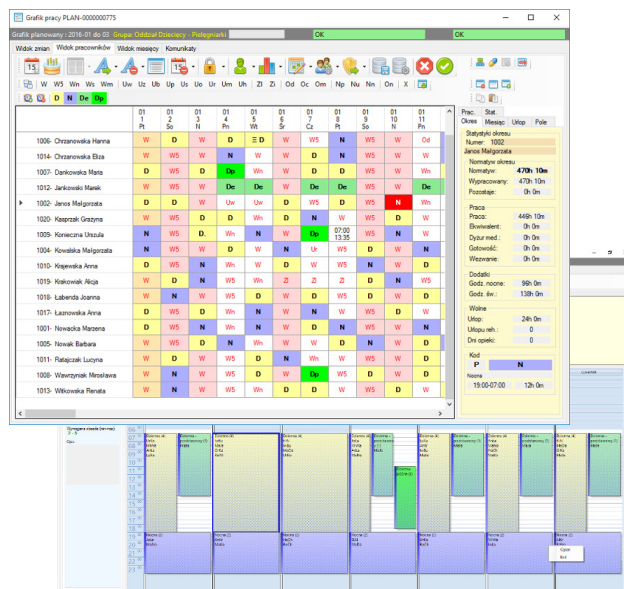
Grafik pracy PLAN-0000000775

Grafik planowany : 2016-01 do 03 Grupa: Oddział Dziecięcy - Pielęgniarki OK OK

Widok zmian | Widok pracowników | Widok miesięcy | Komunikaty

W | W5 | Wn | Ws | Wm | Uw | Uz | Ub | Up | Us | Uo | Ur | Um | Uh | Zl | Zi | Od | Oc | Om | Np | Nu | Nn | On | X

D | N | De | Dp

| | 01 1 Pt | 01 2 So | 01 3 N | 01 4 Pn | 01 5 Wt | 01 6 Śr | 01 7 Cz | 01 8 Pt | 01 9 So | 01 10 N | 01 11 Pn |
|---|---|---|---|---|---|---|---|---|---|---|---|
| 1006- Chrzanowska Hanna | W | W5 | W | D | Ξ D | W | W5 | N | W | W | Od |
| 1014- Chrzanowska Eliza | W | W5 | W | N | W | W | W | D | W5 | W | W |
| 1007- Dankowska Maria | D | D | D | Dp | Wn | W | W | W | W5 | W | Wn |
| 1012- Jankowski Marek | W | W5 | W | De | De | De | De | W | W5 | W | De |
| 1002- Janos Małgorzata | D | D | D | Uw | Uw | D | W | D | W | N | W |
| 1020- Kasprzak Grażyna | W | W5 | D | D | Wn | D | N | W | N | W | D |
| 1009- Konieczna Urszula | N | W5 | D. | Wn | N | W | Dp | 07:00 13:35 | W5 | W | W |
| 1004- Kowalska Małgorzata | W | W5 | W | N | W | N | Ur | W5 | D | W | W |
| 1010- Krajewska Anna | W | W5 | N | Wn | W | D | W | W | N | W | W |
| 1019- Krakowiak Alicja | W | D | W | N | W5 | Zl | Zl | Zl | W5 | W | N |
| 1018- Łabenda Joanna | W | N | W | W | W5 | D | D | W | W5 | D | W |
| 1017- Łaznowska Anna | W | W5 | N | Wn | N | W | W | W5 | W | W | D |
| 1001- Nowacka Marzena | W | W5 | W | D | W5 | D | W | N | W | W | N |
| 1005- Nowak Barbara | N | W5 | N | Wn | D | W | N | W | W5 | D | W |
| 1011- Ratajczak Lucyna | W | D | W | D | N | Wn | W | W5 | D | W | W |
| 1008- Wawrzyniak Mirosława | W | N | W | W5 | D | W | Dp | W | W5 | N | W |
| 1013- Witkowska Renata | D | W5 | W | W5 | W | D | W | W | W5 | W | D |

Prac. | Stat
Okres | Miesiąc | Urlop | Pole

Statystyki okresu
Numer: 1002
Janos Małgorzata

Normatyw okresu
Normatyw: 470h 10m
Wypracowany: 470h 10m
Pozostaje: 0h 0m

Praca
Praca: 446h 10m
Ekwiwalent: 0h 0m
Dyżur med.: 0h 0m
Gotowość: 0h 0m
Wezwanie: 0h 0m

Dodatki
Godz. nocne: 96h 0m
Godz. św.: 138h 0m

Wolne
Urlop: 24h 0m
Urlop nż.: 0
Dni opieki: 0

Kod
P N
Nocna
19:00-07:00 12h 0m